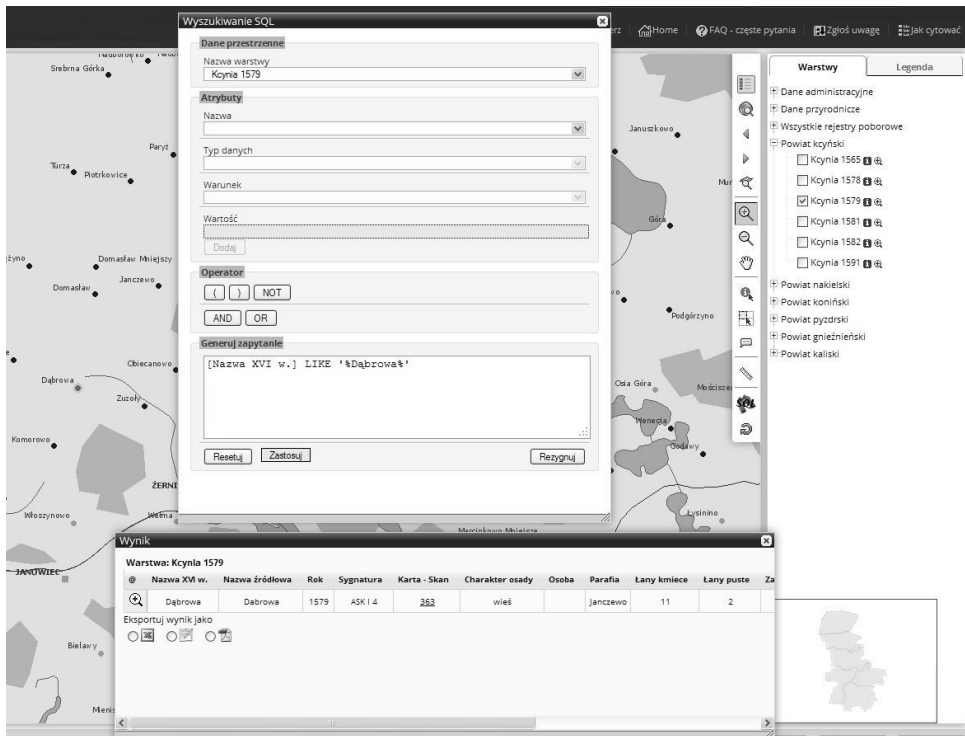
Wyszukiwanie SQL

Dane przestrzenne
Nazwa warstwy
Kcynia 1579

Atrybuty
Nazwa
Typ danych
Warunek
Wartość
Dodaj

Operator
( ) NOT
AND OR

Generuj zapytanie
[Nazwa XVI w.] LIKE '%Dąbrowa%'

Resetuj Zastosuj Rezygnuj

Home FAQ - częste pytania Zgłoś uwagę Jak cytować

Warstwy Legenda
Dane administracyjne
Dane przyrodnicze
Wszystkie rejestry poborowe
Powiat kcyński
Kcynia 1565
Kcynia 1578
Kcynia 1579
Kcynia 1581
Kcynia 1582
Kcynia 1591
Powiat nakielski
Powiat koniński
Powiat pyzdrski
Powiat gnieźnieński
Powiat kaliski

Srebrna Górka
Paryż
Turza
Piotrkowice
Domasław Mniejszy
Janczewo
Domasław
Obiecanowo
Dąbrowa
Zuzoły
Komorowo
ŻERNI
Włoszynowo
Wełna
JANOWIEC
Bielawy
Menis
Januszkowo
Mur
Góra
Podgórzyno
Osia Góra
Mościsze
Weneda
Gołaszyn
Łysinino
Murzinkowo Mniejsze

Wynik
Warstwa: Kcynia 1579

| @ | Nazwa XVI w. | Nazwa źródłowa | Rok | Sygnatura | Karta - Skan | Charakter osady | Osoba | Parafia | Łany kmiece | Łany puste | Za |
|---|---|---|---|---|---|---|---|---|---|---|---|
| | Dąbrowa | Dabrowa | 1579 | ASK I 4 | 363 | wieś | | Janczewo | 11 | 2 | |

Eksportuj wynik jako